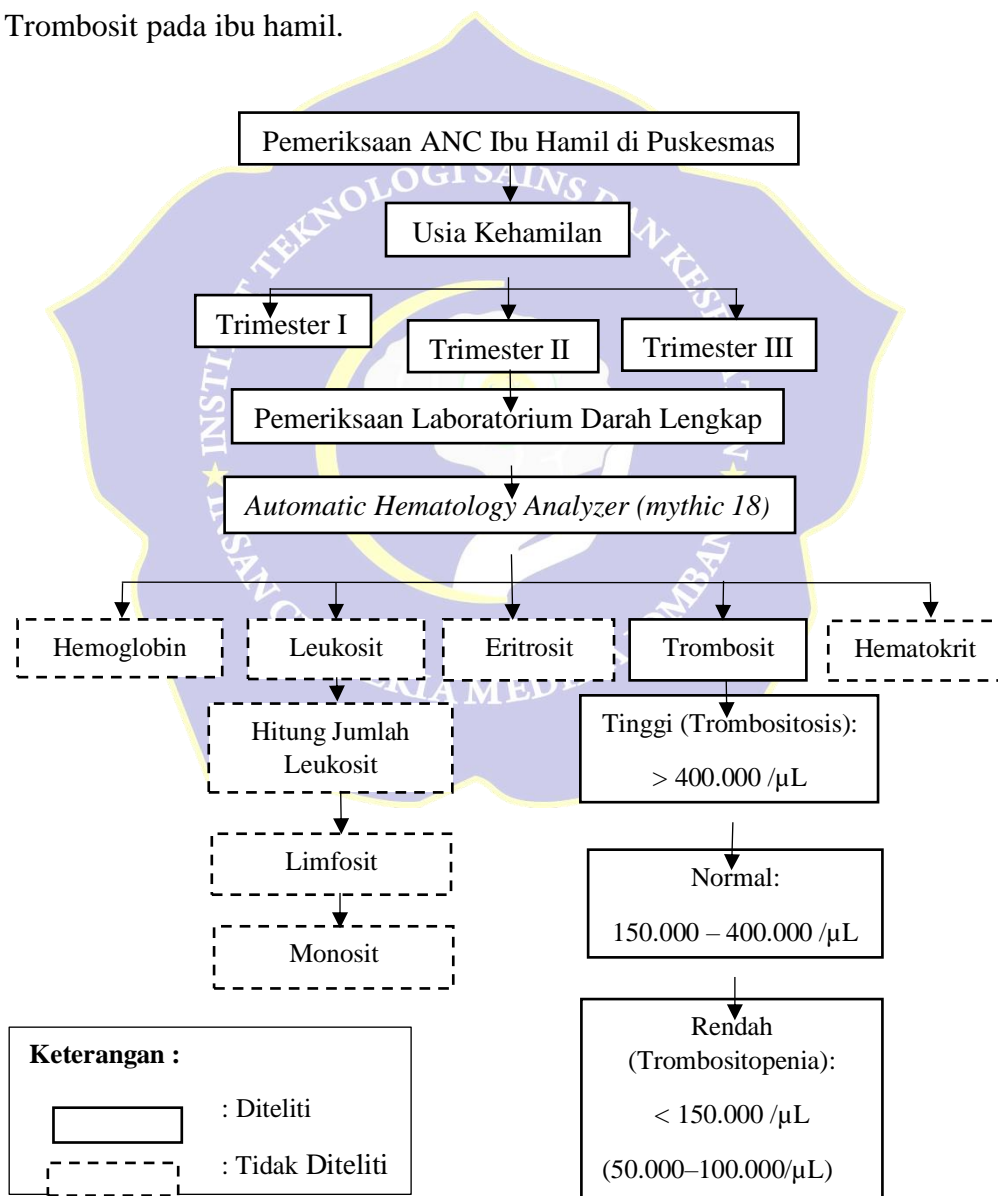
Trombosit pada ibu hamil.

Pemeriksaan ANC Ibu Hamil di Puskesmas

Usia Kehamilan

Trimester I

Trimester II

Trimester III

Pemeriksaan Laboratorium Darah Lengkap

*Automatic Hematology Analyzer (mythic 18)*

Hemoglobin

Leukosit

Eritrosit

Trombosit

Hematokrit

Hitung Jumlah Leukosit

Limfosit

Monosit

Tinggi (Trombositosis): > 400.000 /µL

Normal: 150.000 – 400.000 /µL

Rendah (Trombositopenia): < 150.000 /µL (50.000–100.000/µL)

**Keterangan :**

: Diteliti

: Tidak Diteliti